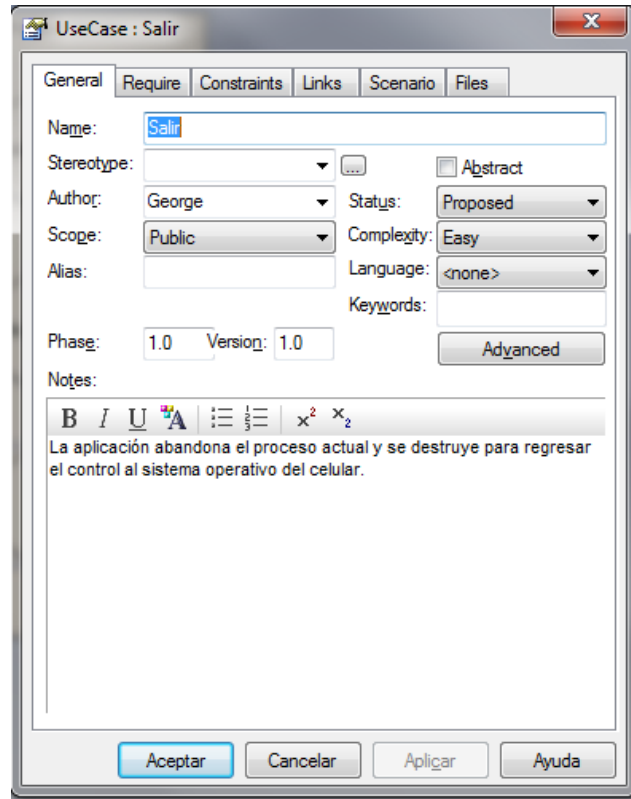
UseCase : Salir

General | Require | Constraints | Links | Scenario | Files

Name: Salir

Stereotype: ...

Abstract

Author: George

Status: Proposed

Scope: Public

Complexity: Easy

Alias:

Language: <none>

Keywords:

Phase: 1.0

Version: 1.0

Advanced

Notes:

B I U A $x^2$ $x_2$

La aplicación abandona el proceso actual y se destruye para regresar el control al sistema operativo del celular.

Aceptar | Cancelar | Aplicar | Ayuda